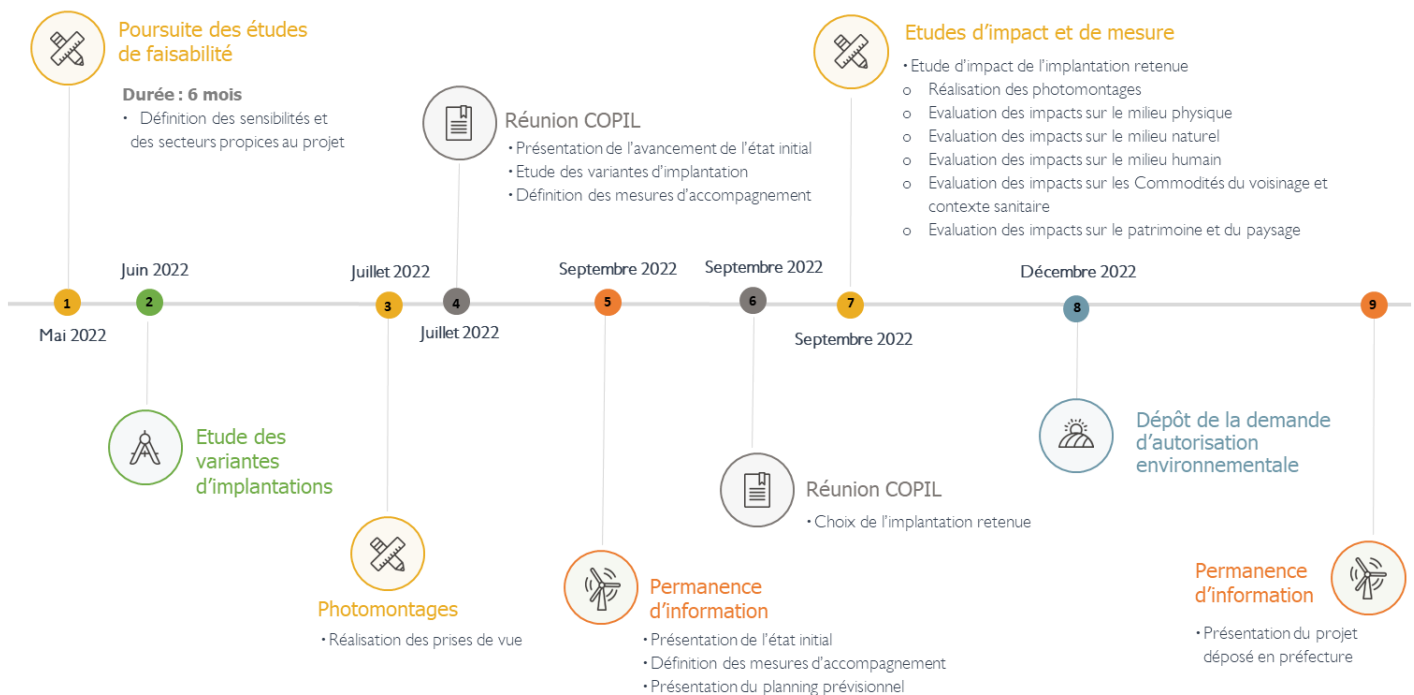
Poursuite des études de faisabilité

Durée : 6 mois

• Définition des sensibilités et des secteurs propices au projet

Réunion COPIL

• Présentation de l'avancement de l'état initial
• Etude des variantes d'implantation
• Définition des mesures d'accompagnement

Etudes d'impact et de mesure

• Etude d'impact de l'implantation retenue
o Réalisation des photomontages
o Evaluation des impacts sur le milieu physique
o Evaluation des impacts sur le milieu naturel
o Evaluation des impacts sur le milieu humain
o Evaluation des impacts sur les Commodités du voisinage et contexte sanitaire
o Evaluation des impacts sur le patrimoine et du paysage

Juin 2022
Juillet 2022
Septembre 2022
Septembre 2022
Décembre 2022

1
2
3
4
5
6
7
8
9

Mai 2022
Juillet 2022
Septembre 2022

Etude des variantes d'implantations

Dépôt de la demande d'autorisation environnementale

Réunion COPIL

• Choix de l'implantation retenue

Photomontages

• Réalisation des prises de vue

Permanence d'information

• Présentation de l'état initial
• Définition des mesures d'accompagnement
• Présentation du planning prévisionnel

Permanence d'information

• Présentation du projet déposé en préfecture